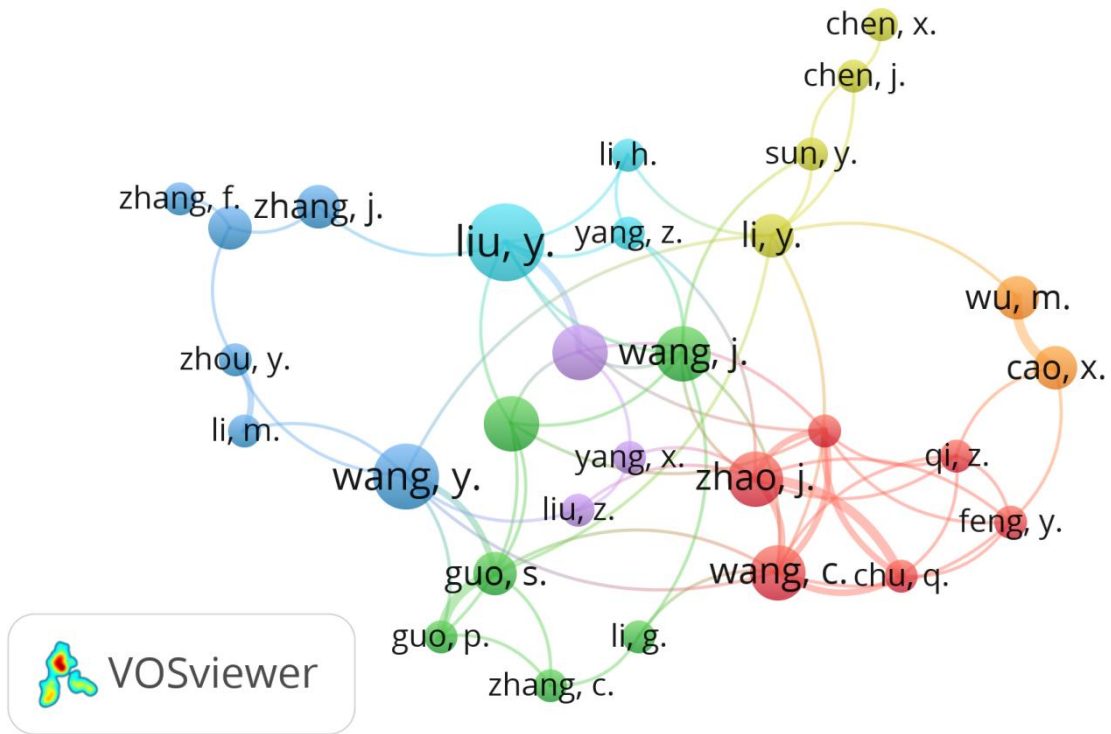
chen, x.
chen, j.
li, h.
sun, y.
zhang, f.
zhang, j.
liu, y.
yang, z.
li, y.
wu, m.
wang, j.
cao, x.
zhou, y.
li, m.
yang, x.
qi, z.
wang, y.
zhao, j.
liu, z.
feng, y.
guo, s.
wang, c.
chu, q.
guo, p.
li, g.
zhang, c.
VOSviewer